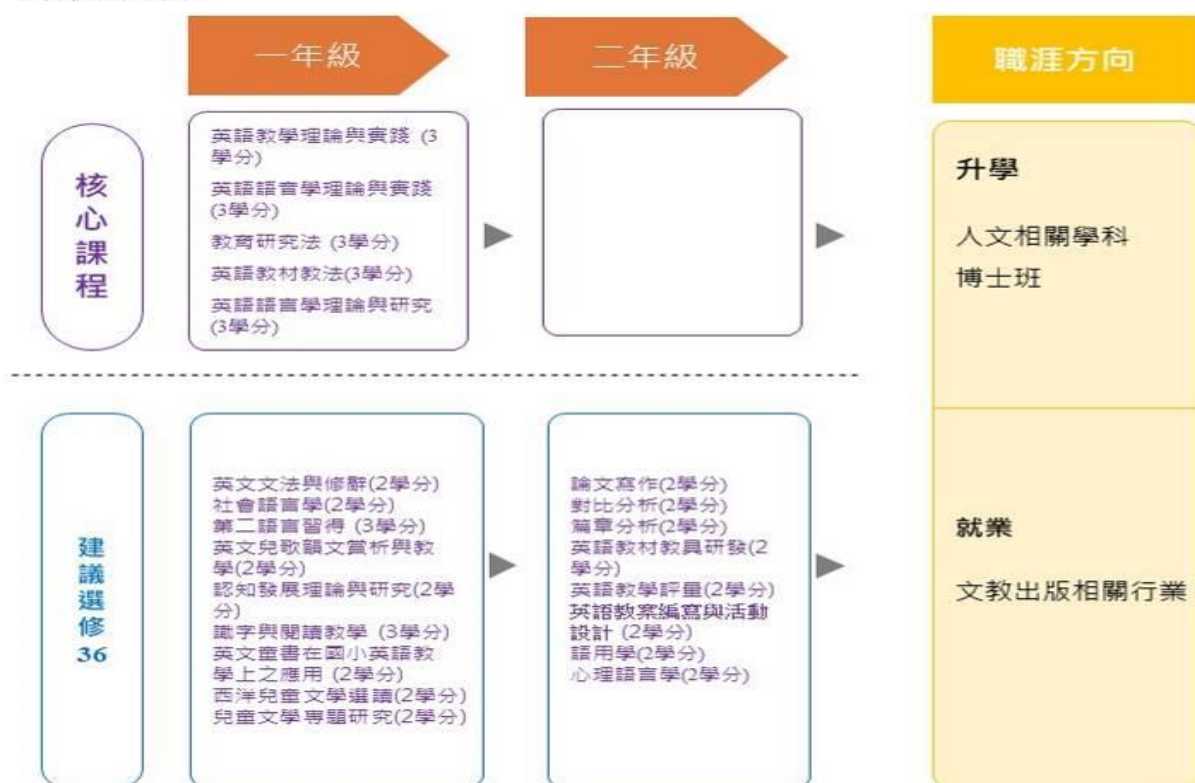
一年級

二年級

職涯方向

核心課程

英語教學理論與實踐 (3學分)
英語語音學理論與實踐 (3學分)
教育研究法 (3學分)
英語教材教法(3學分)
英語語言學理論與研究 (3學分)

升學

人文相關學科
博士班

建議選修 36

英文文法與修辭(2學分)
社會語言學(2學分)
第二語言習得 (3學分)
英文兒歌韻文賞析與教學(2學分)
認知發展理論與研究(2學分)
識字與閱讀教學 (3學分)
英文童書在國小英語教學上之應用 (2學分)
西洋兒童文學選讀(2學分)
兒童文學專題研究(2學分)

論文寫作(2學分)
對比分析(2學分)
篇章分析(2學分)
英語教材教具研發(2學分)
英語教學評量(2學分)
英語教案編寫與活動設計 (2學分)
語用學(2學分)
心理語言學(2學分)

就業

文教出版相關行業